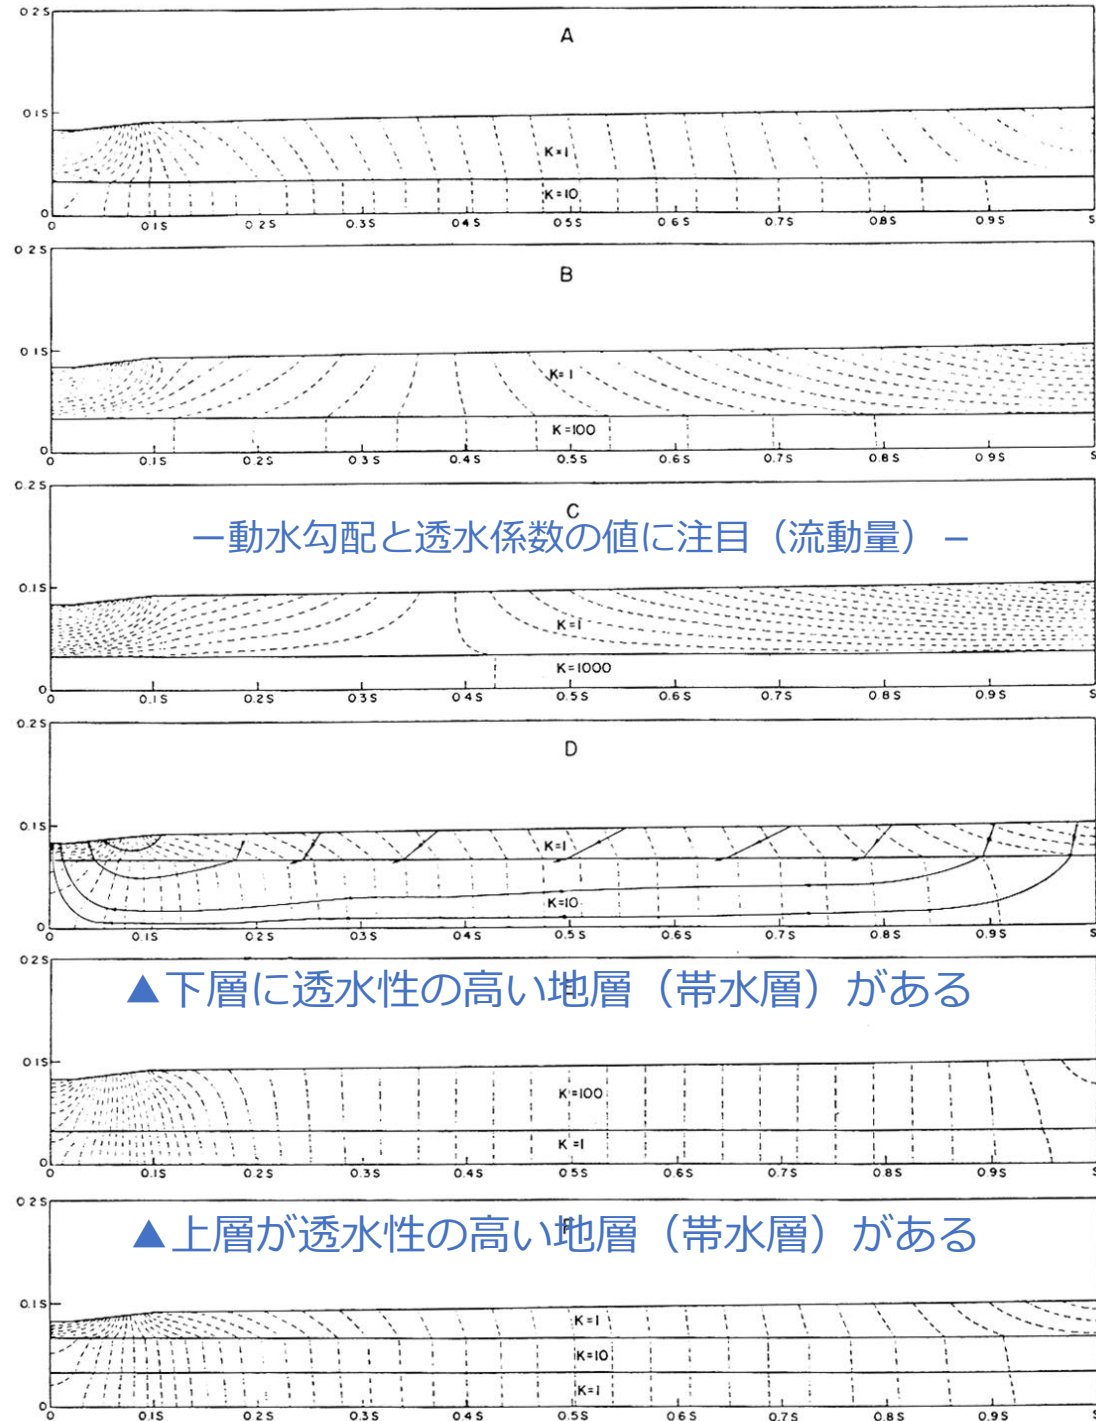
0.2S
A
0.1S
K=1
K=10
0
0
0.1S
0.2S
0.3S
0.4S
0.5S
0.6S
0.7S
0.8S
0.9S
S

0.2S
B
0.1S
K=1
K=100
0
0
0.1S
0.2S
0.3S
0.4S
0.5S
0.6S
0.7S
0.8S
0.9S
S

0.2S
C
ー動水勾配と透水係数の値に注目（流動量）ー
0.1S
K=1
K=1000
0
0
0.1S
0.2S
0.3S
0.4S
0.5S
0.6S
0.7S
0.8S
0.9S
S

0.2S
D
0.1S
K=1
K=10
0
0
0.1S
0.2S
0.3S
0.4S
0.5S
0.6S
0.7S
0.8S
0.9S
S

0.2S
▲下層に透水性の高い地層（帯水層）がある
0.1S
K=100
K=1
0
0
0.1S
0.2S
0.3S
0.4S
0.5S
0.6S
0.7S
0.8S
0.9S
S

0.2S
▲上層が透水性の高い地層（帯水層）がある
0.1S
K=1
K=10
K=1
0
0
0.1S
0.2S
0.3S
0.4S
0.5S
0.6S
0.7S
0.8S
0.9S
S